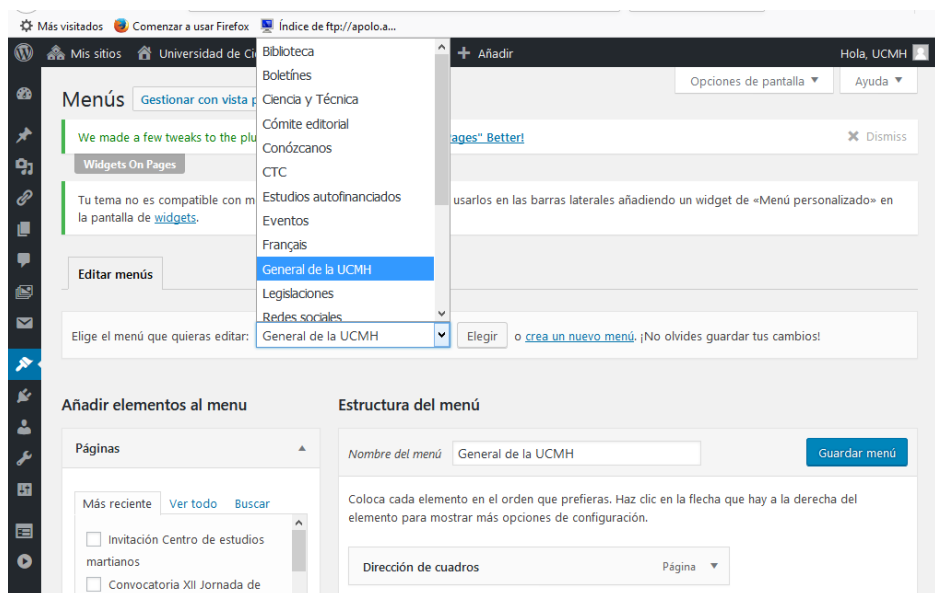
Más visitados   Comenzar a usar Firefox   Índice de ftp://apolo.a...

Mis sitios   Universidad de Ci   + Añadir   Hola, UCMH

Opciones de pantalla ▼   Ayuda ▼

Menús   Gestionar con vista p

Biblioteca
Boletínes
Ciencia y Técnica
Cómite editorial
Conózcanos
CTC
Estudios autofinanciados
Eventos
Français
General de la UCMH
Legislaciones
Redes sociales

We made a few tweaks to the plu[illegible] ages" Better!   ✖ Dismiss

Widgets On Pages

Tu tema no es compatible con m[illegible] usarlos en las barras laterales añadiendo un widget de «Menú personalizado» en la pantalla de widgets.

Editar menús

Elige el menú que quieras editar: General de la UCMH   Elegir   o crea un nuevo menú. ¡No olvides guardar tus cambios!

Añadir elementos al menu

Páginas

Más reciente   Ver todo   Buscar

Invitación Centro de estudios martianos
Convocatoria XII Jornada de

Estructura del menú

Nombre del menú   General de la UCMH   Guardar menú

Coloca cada elemento en el orden que prefieras. Haz clic en la flecha que hay a la derecha del elemento para mostrar más opciones de configuración.

Dirección de cuadros   Página ▼